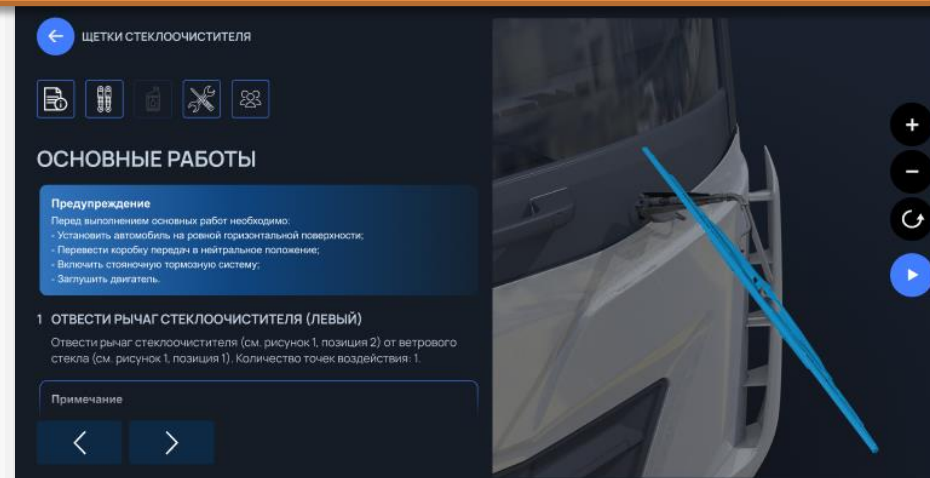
ЩЕТКИ СТЕКЛООЧИСТИТЕЛЯ

ОСНОВНЫЕ РАБОТЫ

Предупреждение
Перед выполнением основных работ необходимо:
- Установить автомобиль на ровной горизонтальной поверхности;
- Перевести коробку передач в нейтральное положение;
- Включить стояночную тормозную систему;
- Заглушить двигатель.

1 ОТВЕСТИ РЫЧАГ СТЕКЛООЧИСТИТЕЛЯ (ЛЕВЫЙ)

Отвести рычаг стеклоочистителя (см. рисунок 1, позиция 2) от ветрового стекла (см. рисунок 1, позиция 1). Количество точек воздействия: 1.

Примечание

+
−